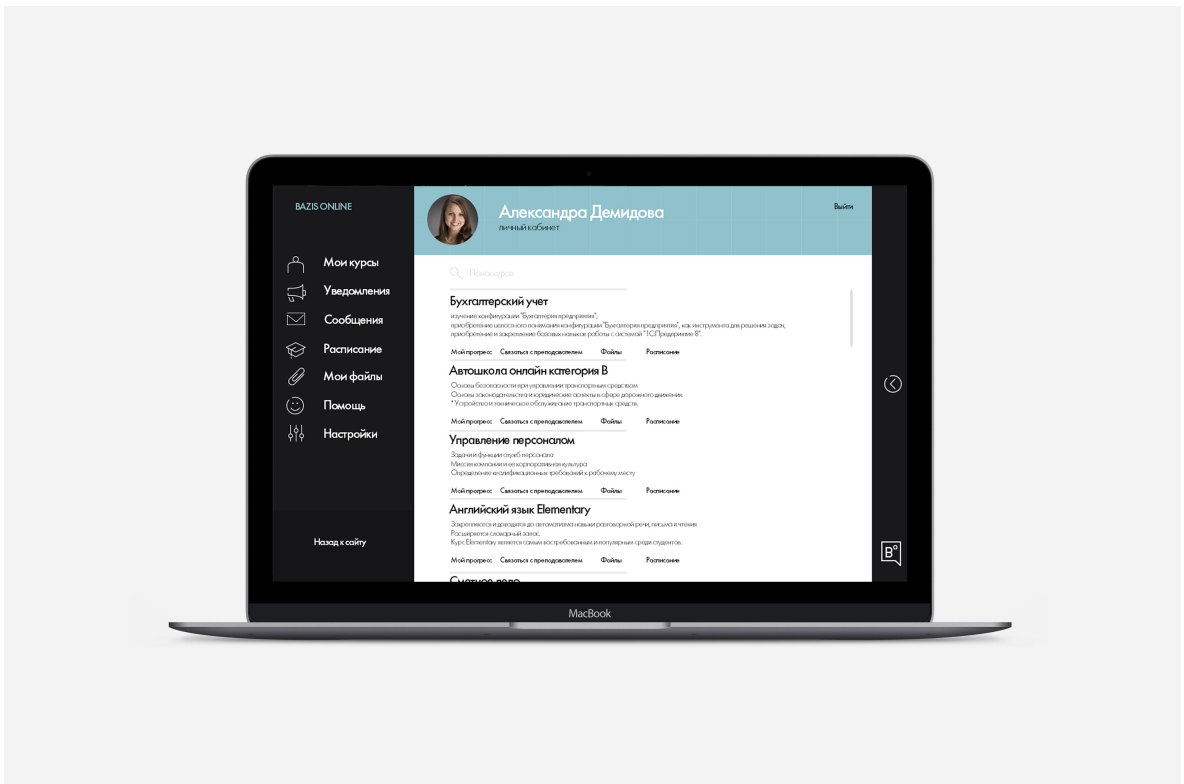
BAZIS ONLINE

Мои курсы
Уведомления
Сообщения
Расписание
Мои файлы
Помощь
Настройки

Назад к сайту

Александра Демидова
личный кабинет

Выйти

Поиск курса

Бухгалтерский учет
изучение конфигурации "Бухгалтерия предприятия";
приобретение целостного понимания конфигурации "Бухгалтерия предприятия", как инструмента для решения задач;
приобретение и закрепление базовых навыков работы с системой "1С:Предприятие 8".
Мой прогресс Связаться с преподавателем Файлы Расписание

Автошкола онлайн категория В
Основы безопасности при управлении транспортным средством
Основы законодательства и юридические аспекты в сфере дорожного движения.
* Устройство и техническое обслуживание транспортных средств.
Мой прогресс Связаться с преподавателем Файлы Расписание

Управление персоналом
Задачи и функции служб персонала
Миссия компании и ее корпоративная культура
Определение квалификационных требований к рабочему месту
Мой прогресс Связаться с преподавателем Файлы Расписание

Английский язык Elementary
Закрепляются и доводятся до автоматизма навыки разговорной речи, письма и чтения
Расширяется словарный запас.
Курс Elementary является самым востребованным и популярным среди студентов.
Мой прогресс Связаться с преподавателем Файлы Расписание

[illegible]

B°

MacBook